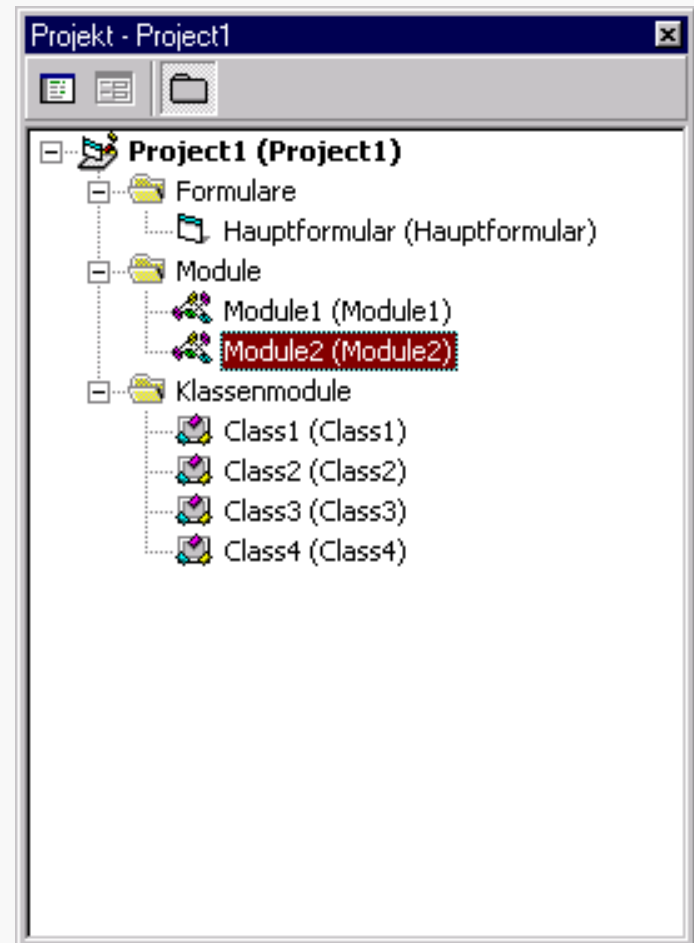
Projekt - Project1

Project1 (Project1)
Formulare
Hauptformular (Hauptformular)
Module
Module1 (Module1)
Module2 (Module2)
Klassenmodule
Class1 (Class1)
Class2 (Class2)
Class3 (Class3)
Class4 (Class4)